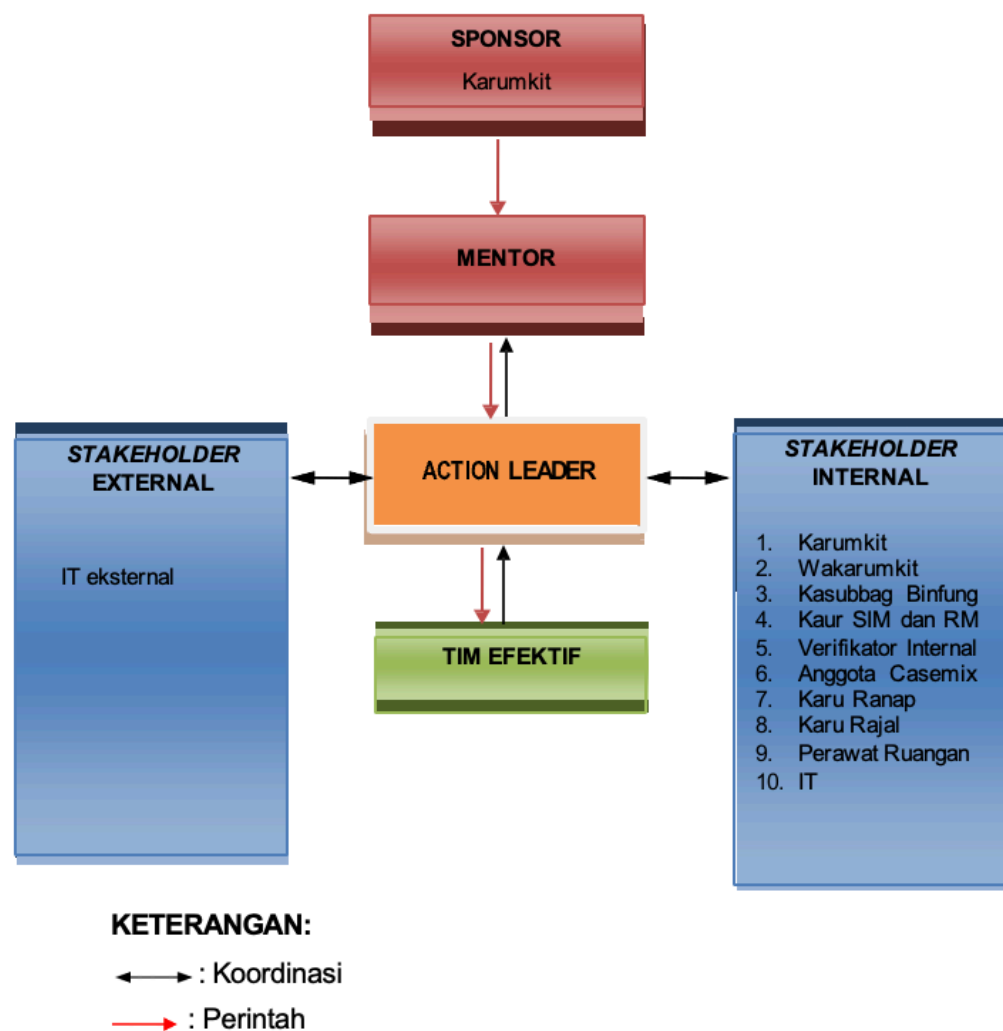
SPONSOR
Karumkit

MENTOR

STAKEHOLDER
EXTERNAL

IT eksternal

ACTION LEADER

STAKEHOLDER
INTERNAL

1. Karumkit
2. Wakarumkit
3. Kasubbag Binfung
4. Kaur SIM dan RM
5. Verifikator Internal
6. Anggota Casemix
7. Karu Ranap
8. Karu Rajal
9. Perawat Ruangan
10. IT

TIM EFEKTIF

KETERANGAN:
: Koordinasi
: Perintah